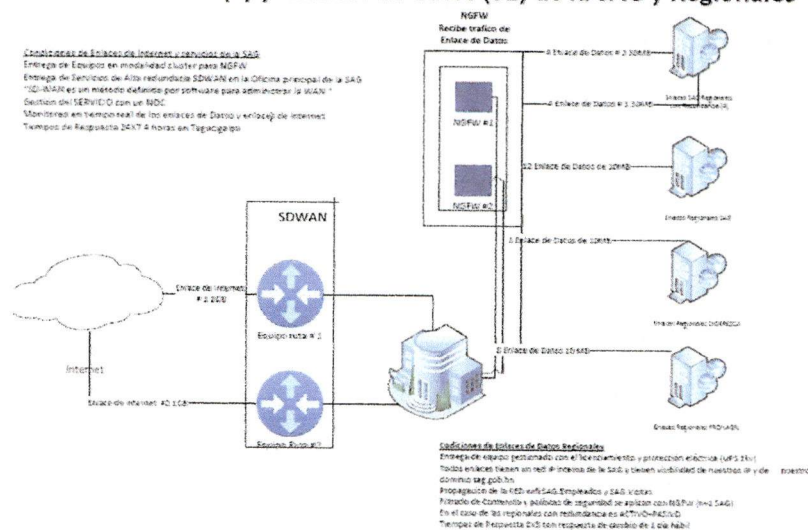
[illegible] (02) de la SAG y Regionales

Condiciones de Enlaces de Internet y servicios de la SAG
Entrega de Equipos en modalidad cluster para NGFW
Entrega de Servicios de Alta redundancia SDWAN en la Oficina principal de la SAG
"SD-WAN es un método definido por software para administrar la WAN"
Gestion del SERVICIO con un NOC
Monitoreo en tiempo real de los enlaces de Datos y enlace de internet
Tiempos de Respuesta 24X7 4 horas en Tegucigalpa

NGFW
Recibe trafico de Enlace de Datos

NGFW #1
NGFW #2

4 Enlace de Datos # 1 30MB
4 Enlace de Datos # 1 30MB
12 Enlace de Datos de 10MB
8 Enlace de Datos de 10MB
8 Enlace de Datos 10 MB

Enlaces SAG Regionales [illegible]
Enlaces Regionales SAG
Enlaces Regionales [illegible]
Enlaces Regionales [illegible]

SDWAN

Enlace de Internet # 1 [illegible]
Equipo ruta # 1
Internet
Enlace de Internet #2 1GB
Equipo Ruta #2

Condiciones de Enlaces de Datos Regionales
Entrega de equipo gestionado con el licenciamiento y proteccion electrica (UPS 1kv)
Todos enlaces tienen un red # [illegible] de la SAG y tienen visibilidad de nuestros # y de nuestro dominio sag.gob.hn
Propagacion de la RED wifiSAG Empleados y SAG Visitas
Filtrado de Contenido y politicas de seguridad se aplican con NGFW (n+1 SAG)
En el caso de las regionales con redundancia es ACTIVO-PASIVO
Tiempos de Respuesta 5x8 con respuesta de cambio de 1 dia habil